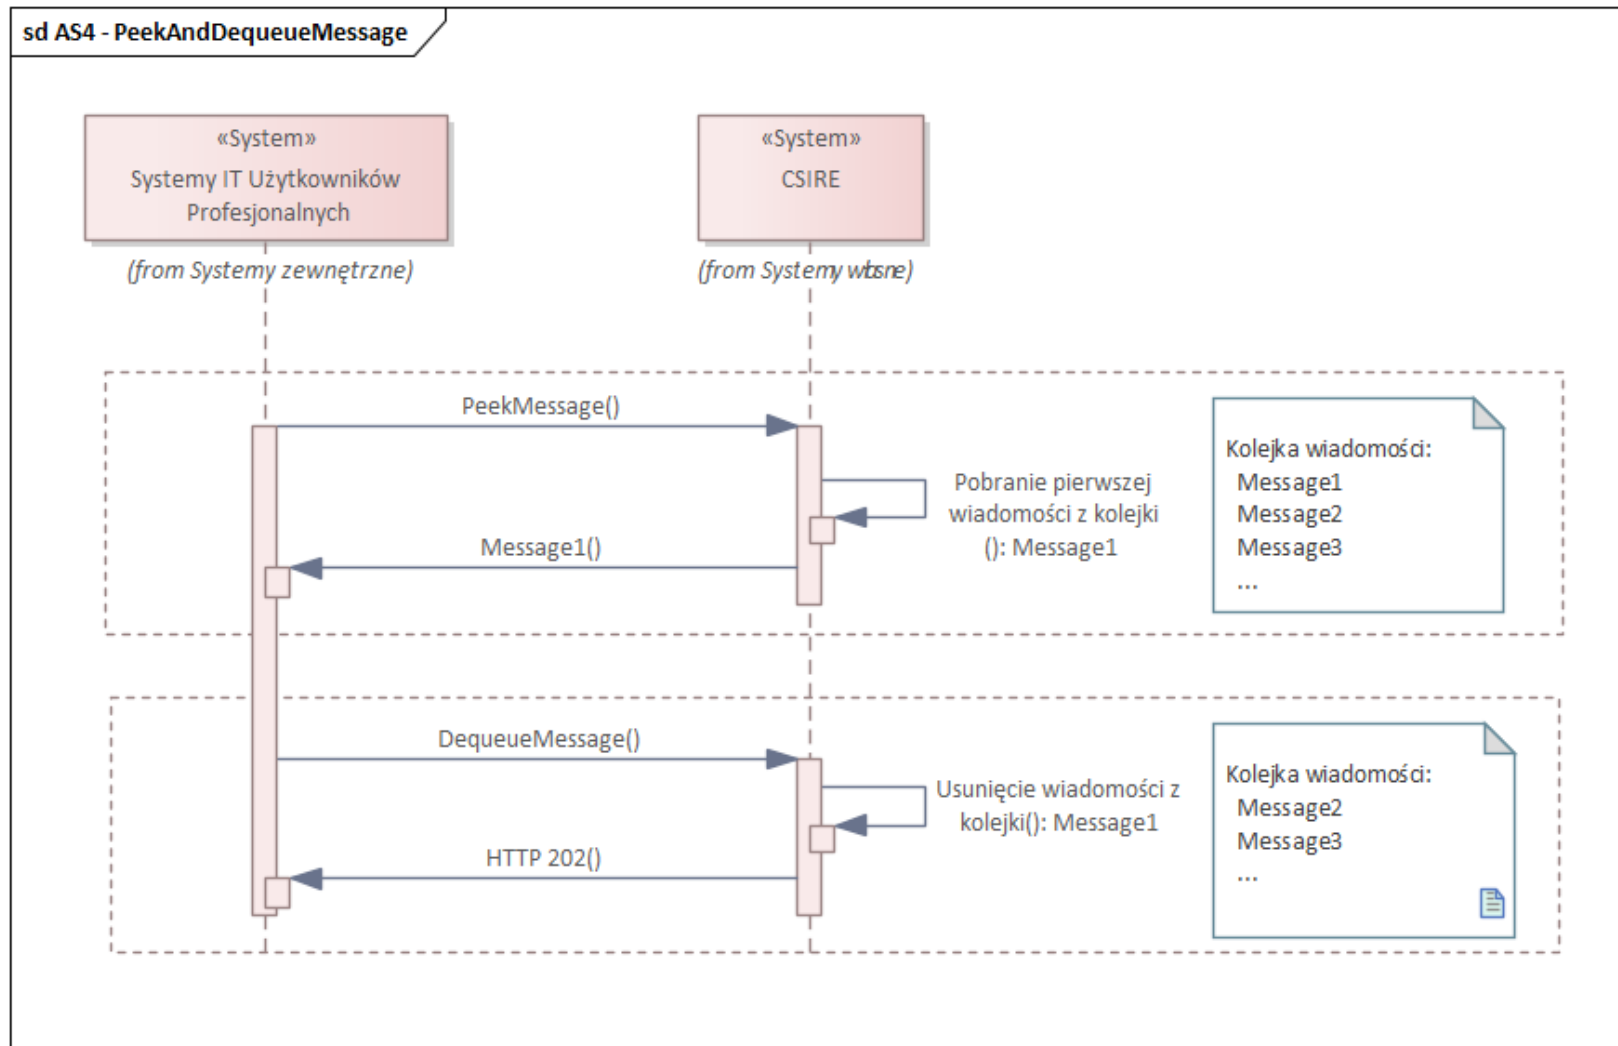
sd AS4 - PeekAndDequeueMessage

«System»
Systemy IT Użytkowników Profesjonalnych
(from Systemy zewnętrzne)

«System»
CSIRE
(from Systemy własne)

PeekMessage()

Pobranie pierwszej wiadomości z kolejki (): Message1

Message1()

Kolejka wiadomości:
Message1
Message2
Message3
...

DequeueMessage()

Usunięcie wiadomości z kolejki(): Message1

HTTP 202()

Kolejka wiadomości:
Message2
Message3
...